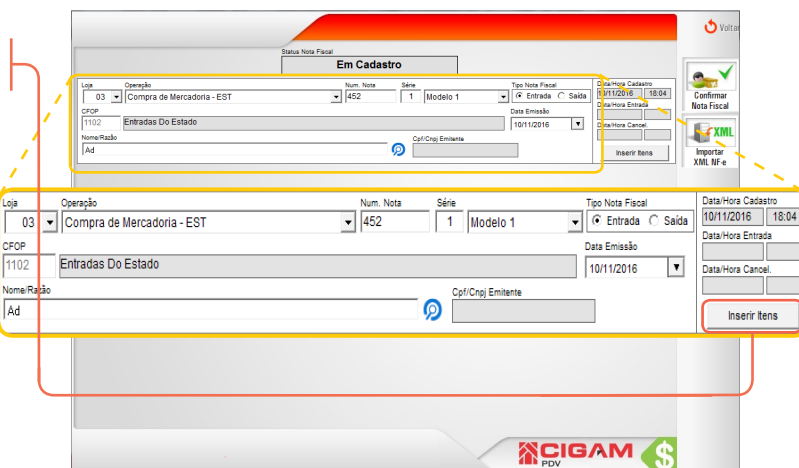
Voltar

Status Nota Fiscal
Em Cadastro

Loja
03
Operação
Compra de Mercadoria - EST
Num. Nota
452
Série
1
Modelo 1
Tipo Nota Fiscal
Entrada
Saída
Data/Hora Cadastro
10/11/2016
18:04
Data/Hora Entrada
Data/Hora Cancel.
CFOP
1102
Entradas Do Estado
Data Emissão
10/11/2016
Nome/Razão
Ad
Cpf/Cnpj Emitente
Inserir Itens

Confirmar Nota Fiscal
XML
Importar XML NF-e

Loja
03
Operação
Compra de Mercadoria - EST
Num. Nota
452
Série
1
Modelo 1
Tipo Nota Fiscal
Entrada
Saída
Data/Hora Cadastro
10/11/2016
18:04
Data/Hora Entrada
Data/Hora Cancel.
CFOP
1102
Entradas Do Estado
Data Emissão
10/11/2016
Nome/Razão
Ad
Cpf/Cnpj Emitente
Inserir Itens

CIGAM
PDV